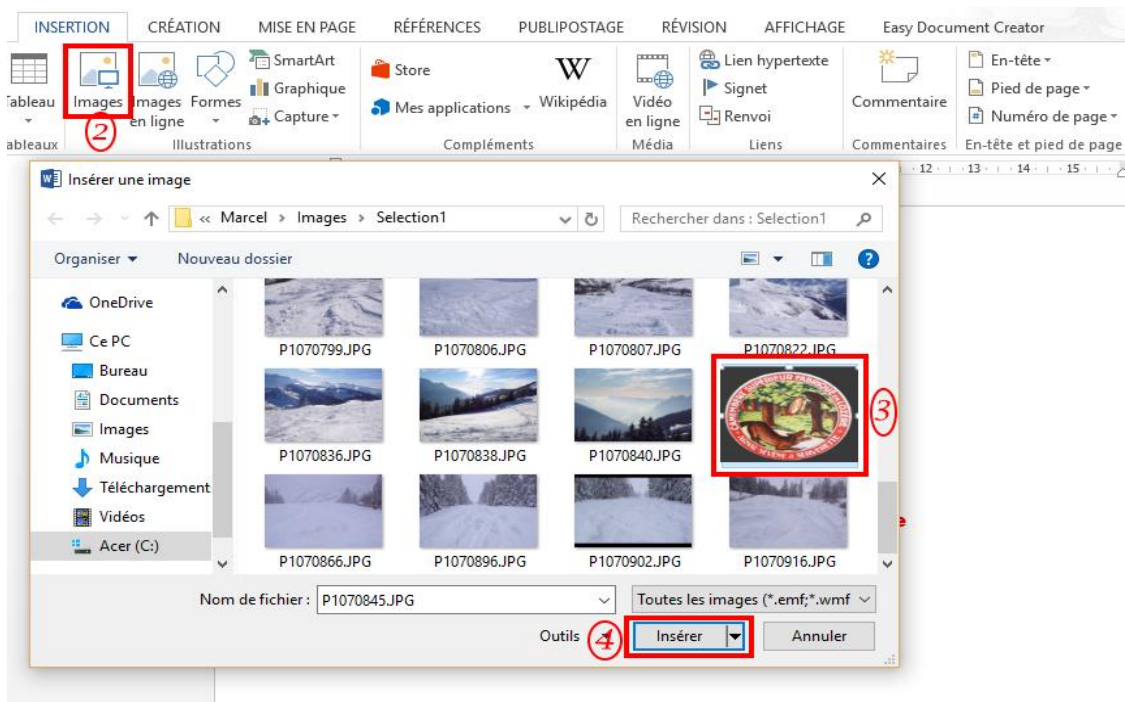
INSERTION CRÉATION MISE EN PAGE RÉFÉRENCES PUBLIPOSTAGE RÉVISION AFFICHAGE Easy Document Creator

Tableau Images Images en ligne Formes SmartArt Graphique Capture Store Mes applications Wikipédia Vidéo en ligne Lien hypertexte Signet Renvoi Commentaire En-tête Pied de page Numéro de page

Tableaux Illustrations Compléments Média Liens Commentaires En-tête et pied de page

2

12 · 13 · 14 · 15

Insérer une image

« Marcel › Images › Selection1

Rechercher dans : Selection1

Organiser ▾ Nouveau dossier

OneDrive
Ce PC
Bureau
Documents
Images
Musique
Téléchargement
Vidéos
Acer (C:)

P1070799.JPG P1070806.JPG P1070807.JPG P1070822.JPG
P1070836.JPG P1070838.JPG P1070840.JPG
P1070866.JPG P1070896.JPG P1070902.JPG P1070916.JPG

3

Nom de fichier : P1070845.JPG

Toutes les images (*.emf;*.wmf

Outils 4 Insérer Annuler